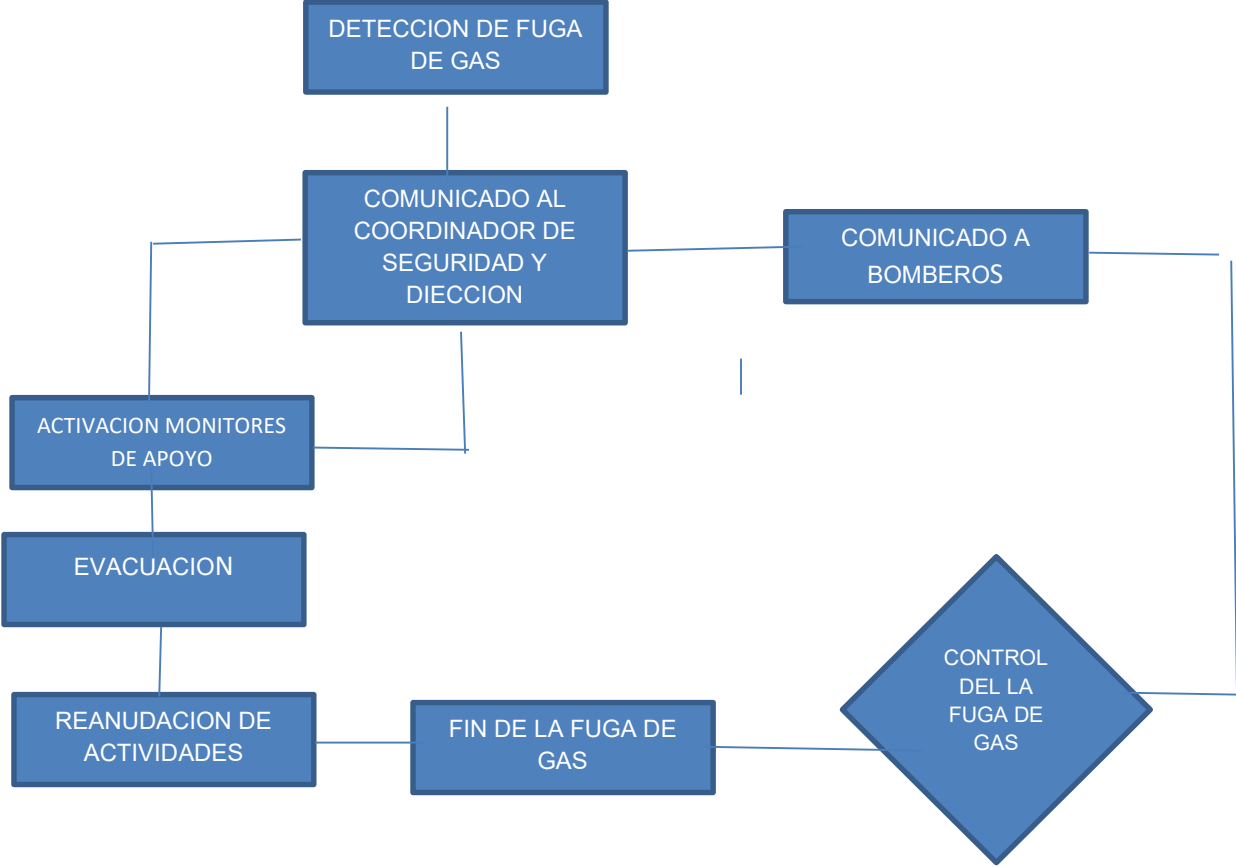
DETECCION DE FUGA DE GAS

COMUNICADO AL COORDINADOR DE SEGURIDAD Y DIECCION

COMUNICADO A BOMBEROS

ACTIVACION MONITORES DE APOYO

EVACUACION

REANUDACION DE ACTIVIDADES

FIN DE LA FUGA DE GAS

CONTROL DEL LA FUGA DE GAS